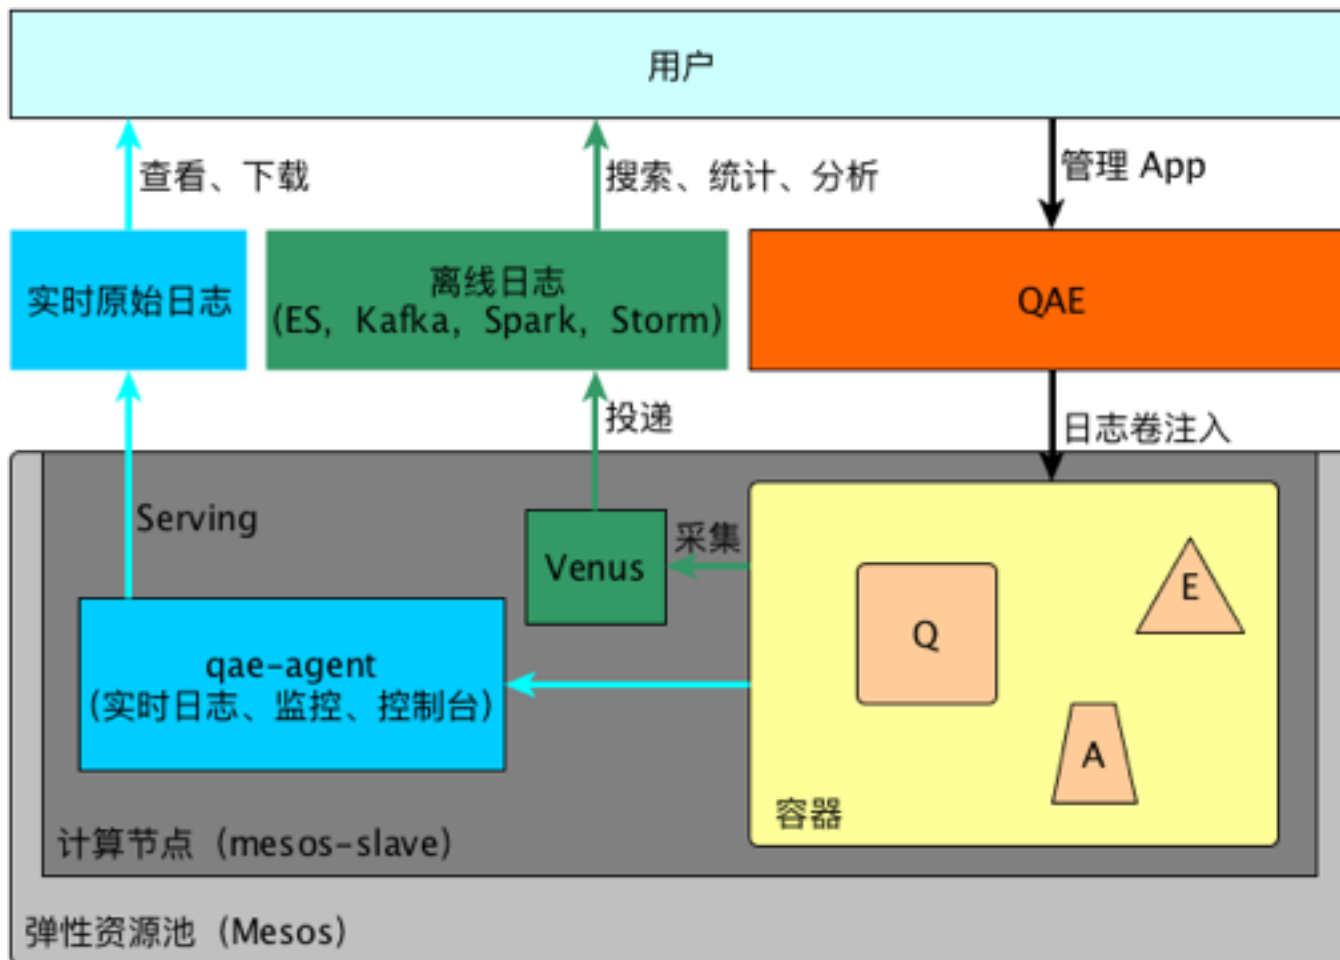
用户

查看、下载

搜索、统计、分析

管理 App

实时原始日志

离线日志
(ES, Kafka, Spark, Storm)

QAE

投递

日志卷注入

Serving

Venus

采集

Q

E

A

qae-agent
(实时日志、监控、控制台)

容器

计算节点（mesos-slave）

弹性资源池（Mesos）